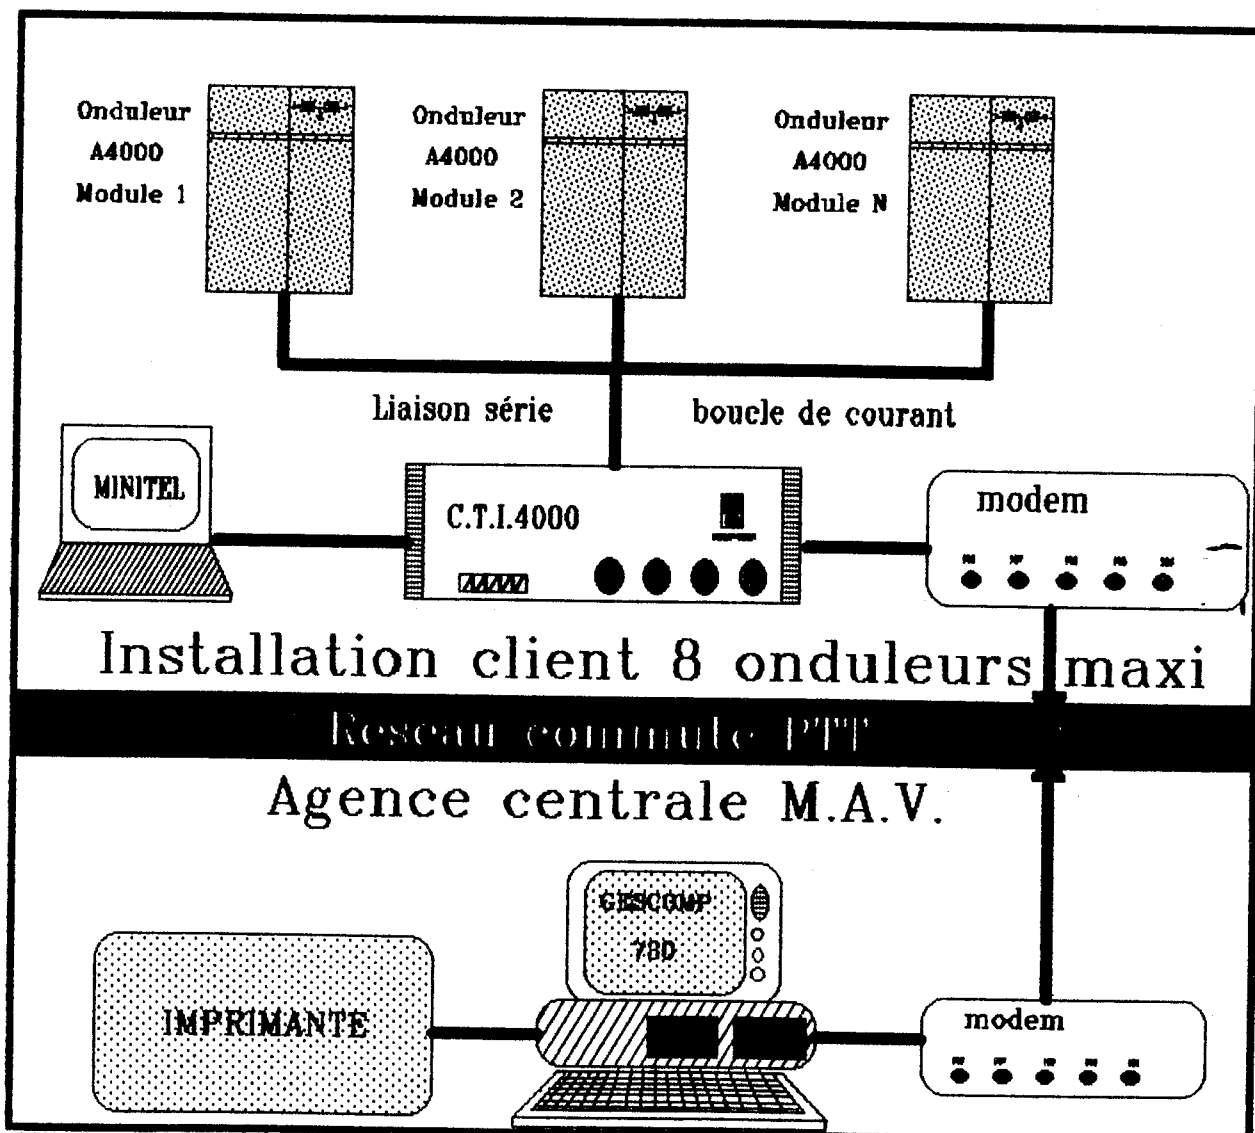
Onduleur
A4000
Module 1

Onduleur
A4000
Module 2

Onduleur
A4000
Module N

Liaison série

boucle de courant

MINITEL

C.T.I.4000

modem

Installation client 8 onduleurs maxi

Reseau commute PTT

Agence centrale M.A.V.

GESCOMP
780

IMPRIMANTE

modem